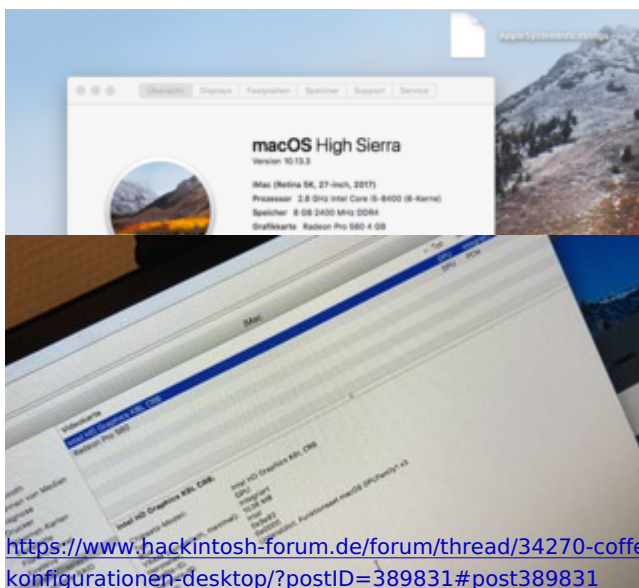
AppleSystemInfo.strings

Übersicht Displays Festplatten Speicher Support Service

macOS High Sierra
Version 10.13.3

iMac (Retina 5K, 27-inch, 2017)
Prozessor 2,8 GHz Intel Core i5-8400 (6-Kerne)
Speicher 8 GB 2400 MHz DDR4
Grafikkarte Radeon Pro 580 4 GB

iMac

Videokarte
Intel HD Graphics Kbl CRB
Radeon Pro 580

GPU
GPU PCIe

Intel HD Graphics Kbl CRB:

Intel HD Graphics Kbl CRB
GPU
Integriert
1536 MB
Intel
0x3e92
Funktioniert macOS GPUFamily1 v3

https://www.hackintosh-forum.de/forum/thread/34270-coffe
konfigurationen-desktop/?postID=389831#post389831